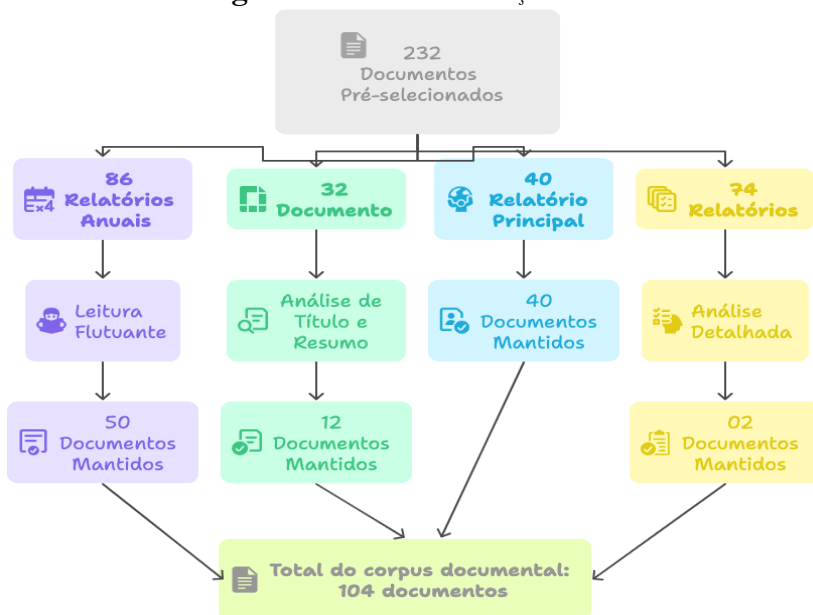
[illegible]

232 Documentos Pré-selecionados

86 Relatórios Anuais

32 Documento

40 Relatório Principal

74 Relatórios

Leitura Flutuante

Análise de Título e Resumo

40 Documentos Mantidos

Análise Detalhada

50 Documentos Mantidos

12 Documentos Mantidos

02 Documentos Mantidos

Total do corpus documental: 104 documentos